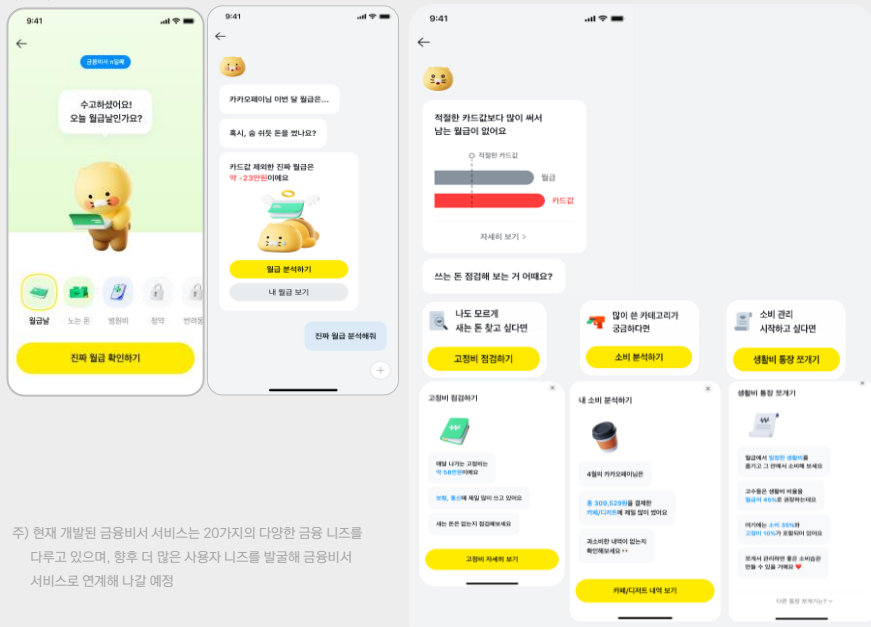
9:41

금융비서 n일째

수고하셨어요! 오늘 월급날인가요?

월급날 노는 돈 병원비 청약 반려동

진짜 월급 확인하기

9:41

카카오페이님 이번 달 월급은...

혹시, 숨 쉬듯 돈을 썼나요?

카드값 제외한 진짜 월급은 약 -23만원이에요

월급 분석하기

내 월급 보기

진짜 월급 분석해줘

9:41

적절한 카드값보다 많이 써서 남는 월급이 없어요

적절한 카드값

월급

카드값

자세히 보기 >

쓰는 돈 점검해 보는 거 어때요?

나도 모르게 새는 돈 찾고 싶다면

고정비 점검하기

많이 쓴 카테고리가 궁금하다면

소비 분석하기

소비 관리 시작하고 싶다면

생활비 통장 쪼개기

고정비 점검하기

매달 나가는 고정비는 약 58만원이에요

보험, 통신에 제일 많이 쓰고 있어요

새는 돈은 없는지 점검해보세요

고정비 자세히 보기

내 소비 분석하기

4월의 카카오페이님은

총 309,529원을 결제한 카페/디저트에 제일 많이 썼어요

과소비한 내역이 없는지 확인해보세요

카페/디저트 내역 보기

생활비 통장 쪼개기

월급에서 일정한 생활비를 통기고 그 안에서 소비해 보세요

고수들은 생활비 비율을 월급의 45%로 권장하는데요

여기에는 소비 35%와 고정비 10%가 포함되어 있어요

쪼개서 관리하면 좋은 소비습관 만들 수 있을 거예요

다른 통장 쪼개기는?

주) 현재 개발된 금융비서 서비스는 20가지의 다양한 금융 니즈를 다루고 있으며, 향후 더 많은 사용자 니즈를 발굴해 금융비서 서비스로 연계해 나갈 예정